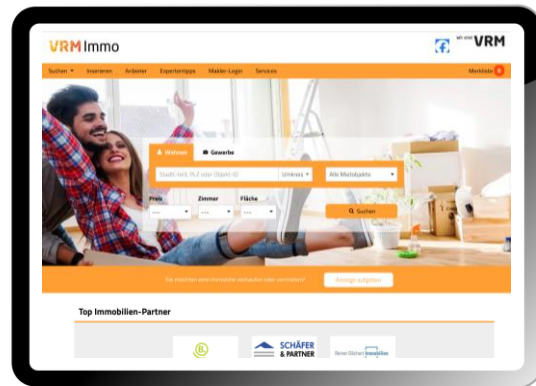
VRM Immo

Wir sind VRM

Suchen ▾ Inserieren Anbieter Expertentipps Makler-Login Services

Merkliste 0

Wohnen Gewerbe

Stadt/Ort, PLZ oder Objekt-ID

Umkreis

Alle Mietobjekte

Preis

Zimmer

Fläche

Suchen

Sie möchten eine Immobilie verkaufen oder vermieten?

Anzeige aufgeben

Top Immobilien-Partner

SCHÄFER & PARTNER

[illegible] Immobilien